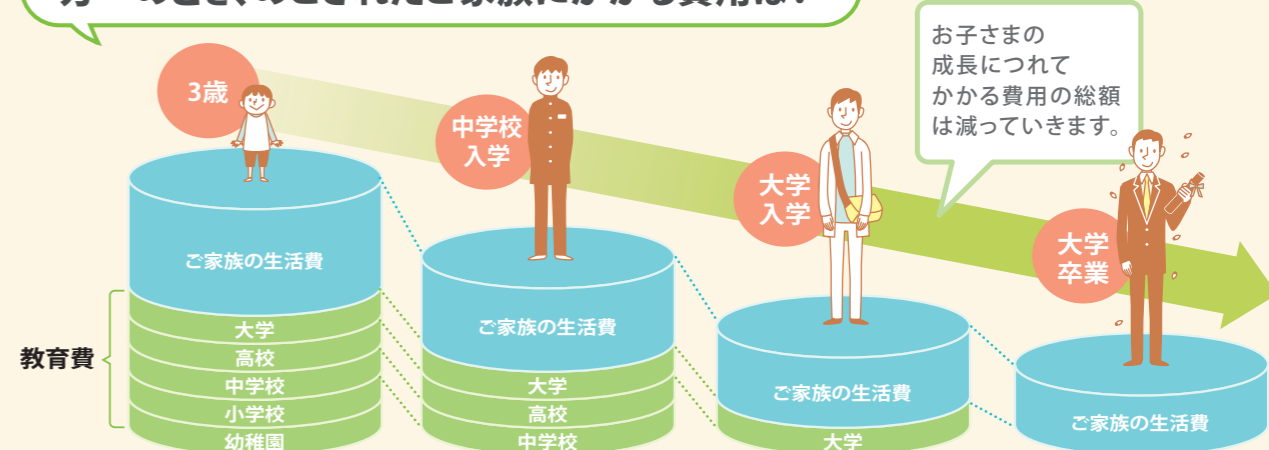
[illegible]

お子さまの成長につれてかかる費用の総額は減っていきます。

3歳

中学校入学

大学入学

大学卒業

ご家族の生活費

教育費

大学
高校
中学校
小学校
幼稚園

ご家族の生活費
大学
高校
中学校

ご家族の生活費
大学

ご家族の生活費